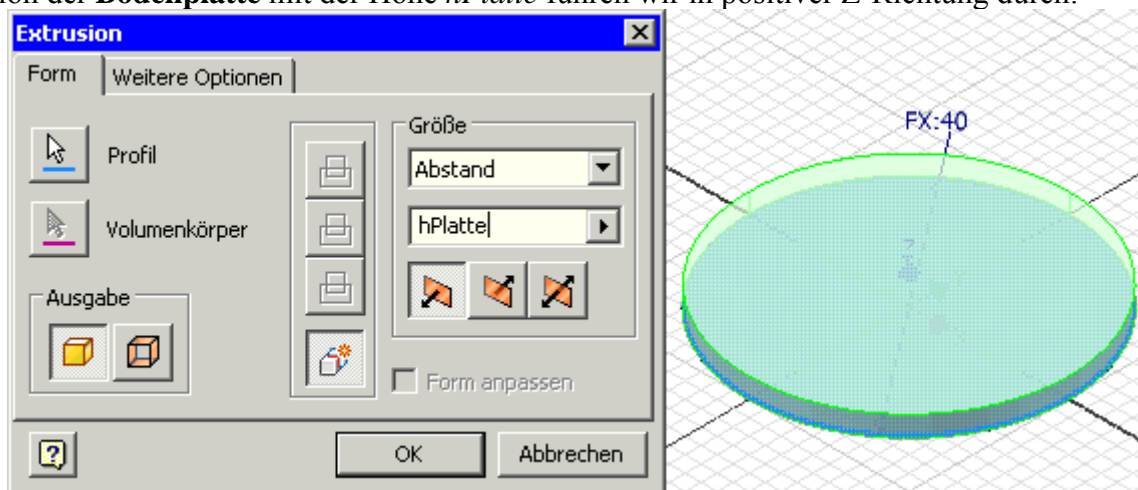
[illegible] der **Bodenplatte** mit der Höhe *hPlatte* führen wir in positiver Z-Richtung durch.

Extrusion

Form | Weitere Optionen

Profil

Volumenkörper

Ausgabe

Größe

Abstand

hPlatte

Form anpassen

OK

Abbrechen

FX:40